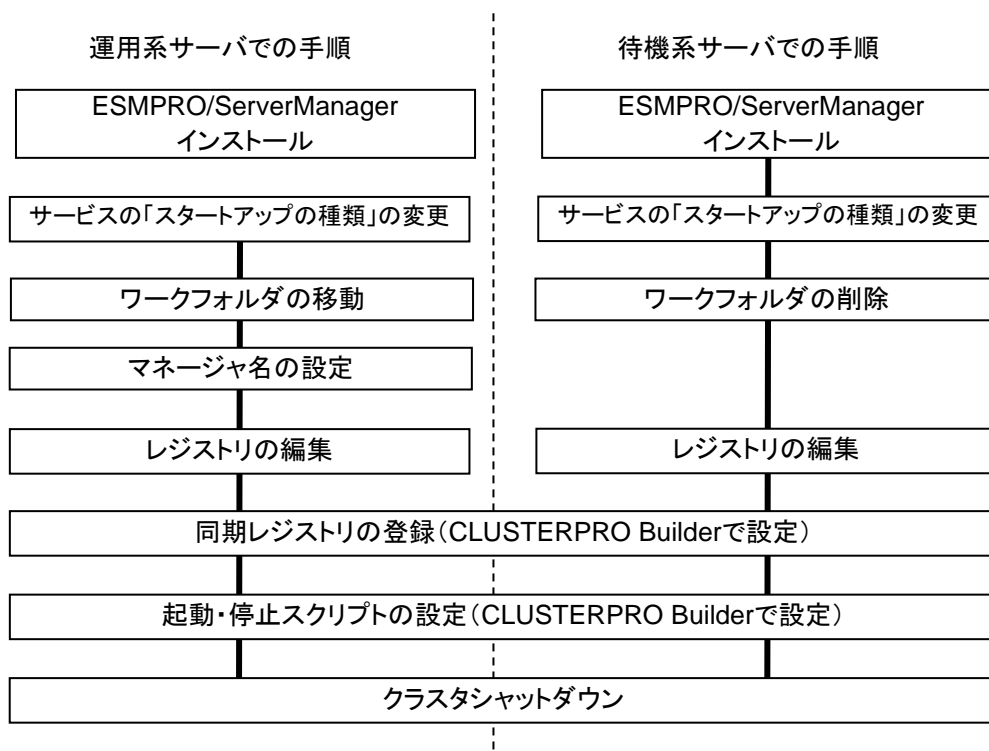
運用系サーバでの手順

ESMPRO/ServerManager
インストール

サービスの「スタートアップの種類」の変更

ワークフォルダの移動

マネージャ名の設定

レジストリの編集

待機系サーバでの手順

ESMPRO/ServerManager
インストール

サービスの「スタートアップの種類」の変更

ワークフォルダの削除

レジストリの編集

同期レジストリの登録（CLUSTERPRO Builderで設定）

起動・停止スクリプトの設定（CLUSTERPRO Builderで設定）

クラスタシャットダウン